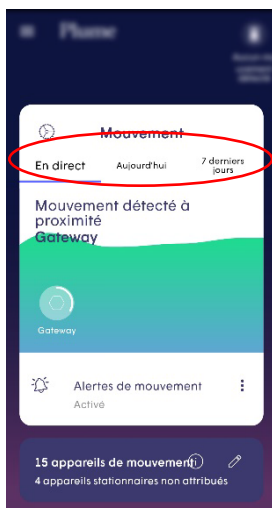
Plume

Mouvement

En direct | Aujourd'hui | 7 derniers jours

Mouvement détecté à proximité
Gateway

Gateway

Alertes de mouvement
Activé

15 appareils de mouvement
4 appareils stationnaires non attribués